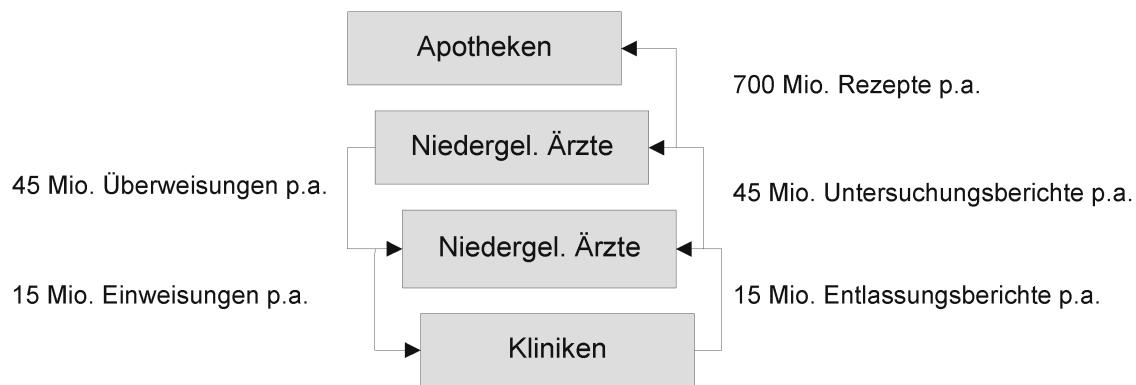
Apotheken

700 Mio. Rezepte p.a.

Niedergel. Ärzte

45 Mio. Überweisungen p.a.

45 Mio. Untersuchungsberichte p.a.

Niedergel. Ärzte

15 Mio. Einweisungen p.a.

15 Mio. Entlassungsberichte p.a.

Kliniken